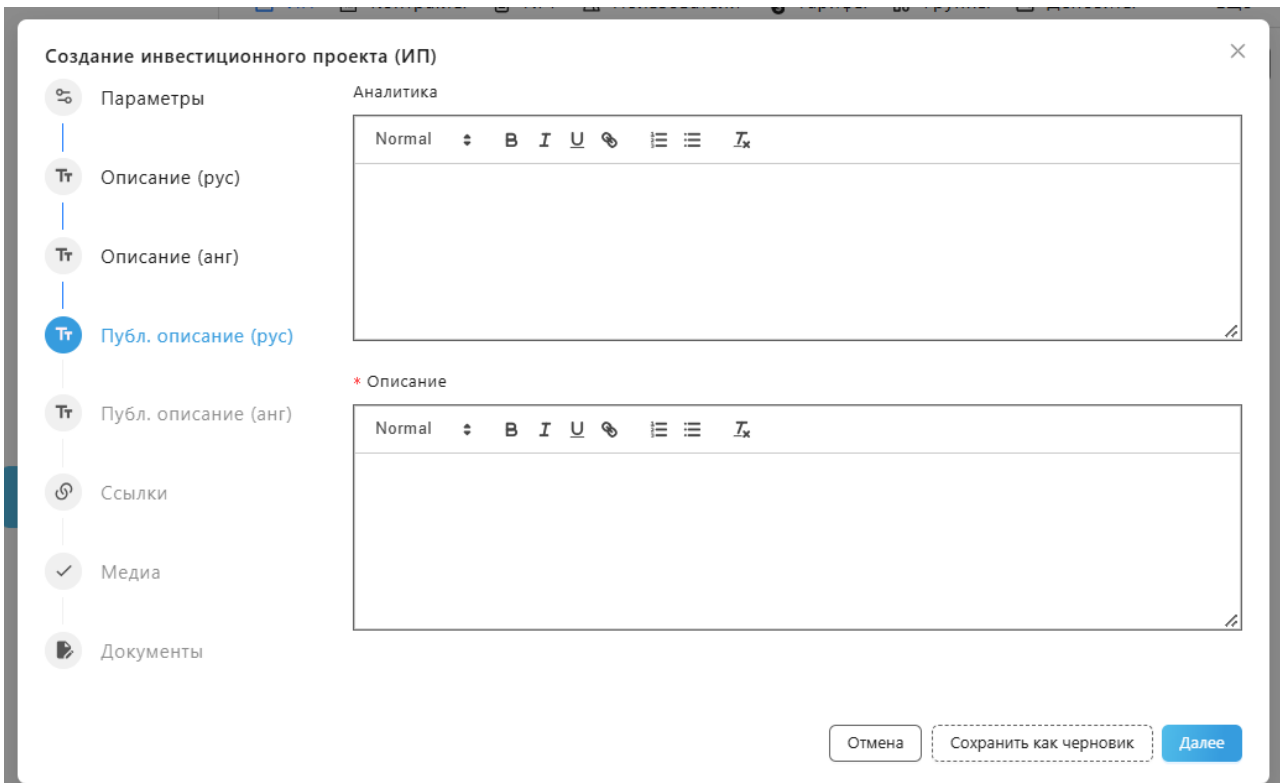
Создание инвестиционного проекта (ИП)

Параметры

Описание (рус)

Описание (анг)

Публ. описание (рус)

Публ. описание (анг)

Ссылки

Медиа

Документы

Аналитика

Normal B I U

* Описание

Normal B I U

Отмена Сохранить как черновик Далее